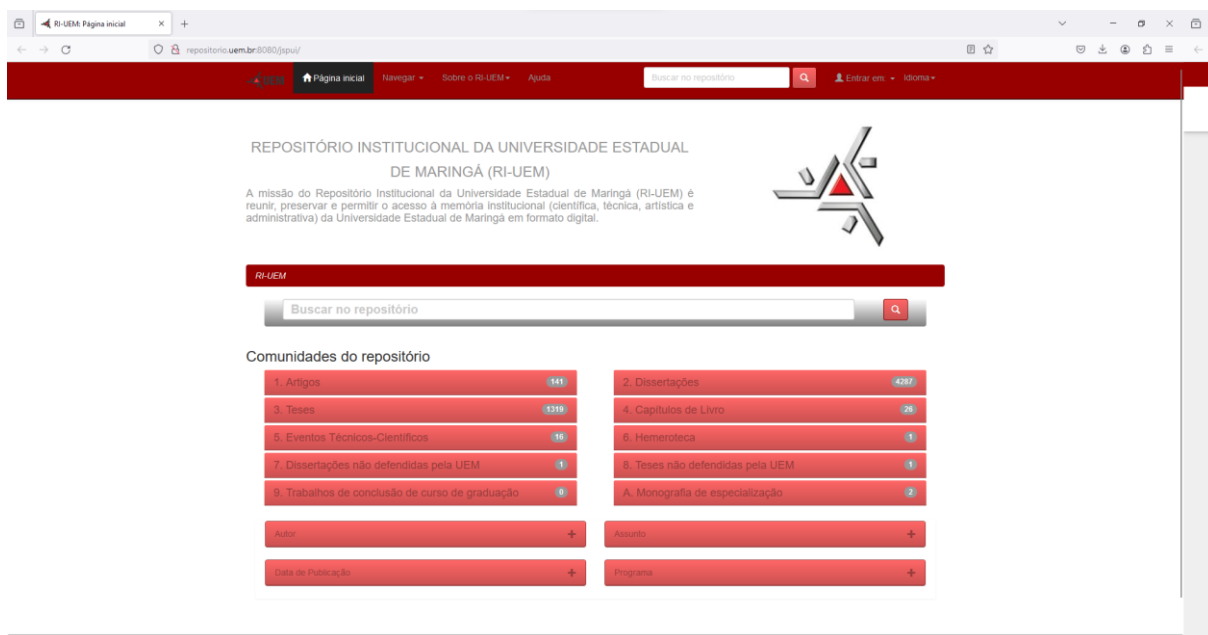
RI-UEM: Página inicial ×   +

repositorio.uem.br:8080/jspui/

UEM   Página inicial   Navegar ▾   Sobre o RI-UEM ▾   Ajuda   Buscar no repositório   Entrar em ▾   Idioma ▾

REPOSITÓRIO INSTITUCIONAL DA UNIVERSIDADE ESTADUAL DE MARINGÁ (RI-UEM)

A missão do Repositório Institucional da Universidade Estadual de Maringá (RI-UEM) é reunir, preservar e permitir o acesso à memória institucional (científica, técnica, artística e administrativa) da Universidade Estadual de Maringá em formato digital.

RI-UEM

Buscar no repositório

Comunidades do repositório

| | |
|---|---|
| 1. Artigos 141 | 2. Dissertações 4287 |
| 3. Teses 1319 | 4. Capítulos de Livro 26 |
| 5. Eventos Técnicos-Científicos 16 | 6. Hemeroteca 1 |
| 7. Dissertações não defendidas pela UEM 1 | 8. Teses não defendidas pela UEM 1 |
| 9. Trabalhos de conclusão de curso de graduação 0 | A. Monografia de especialização 2 |

Autor +
Assunto +
Data de Publicação +
Programa +